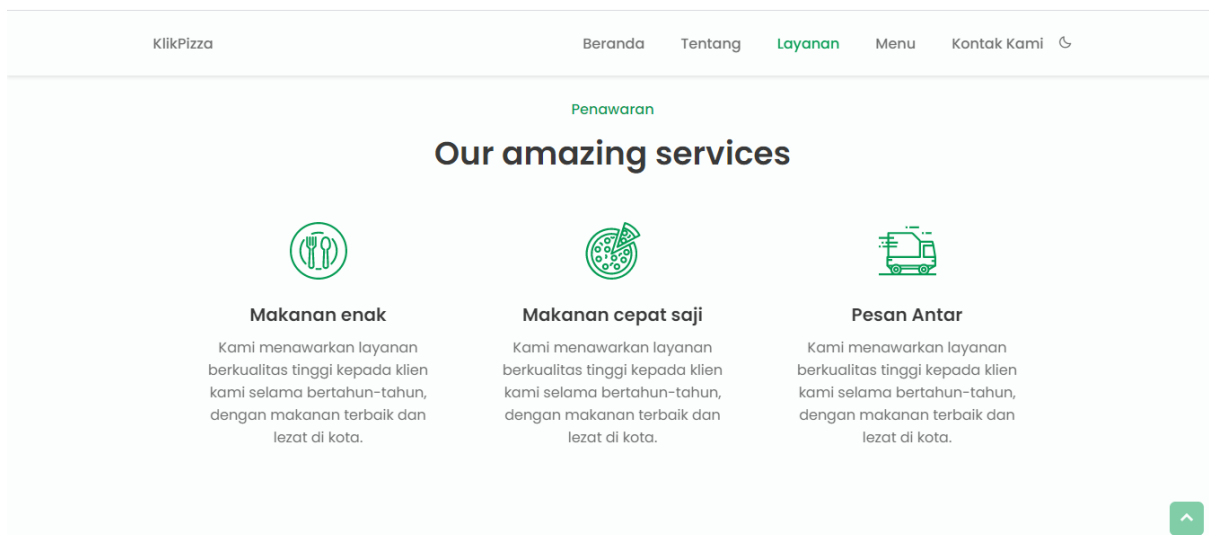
KlikPizza

Beranda Tentang Layanan Menu Kontak Kami

Penawaran

Our amazing services

Makanan enak

Kami menawarkan layanan berkualitas tinggi kepada klien kami selama bertahun-tahun, dengan makanan terbaik dan lezat di kota.

Makanan cepat saji

Kami menawarkan layanan berkualitas tinggi kepada klien kami selama bertahun-tahun, dengan makanan terbaik dan lezat di kota.

Pesan Antar

Kami menawarkan layanan berkualitas tinggi kepada klien kami selama bertahun-tahun, dengan makanan terbaik dan lezat di kota.